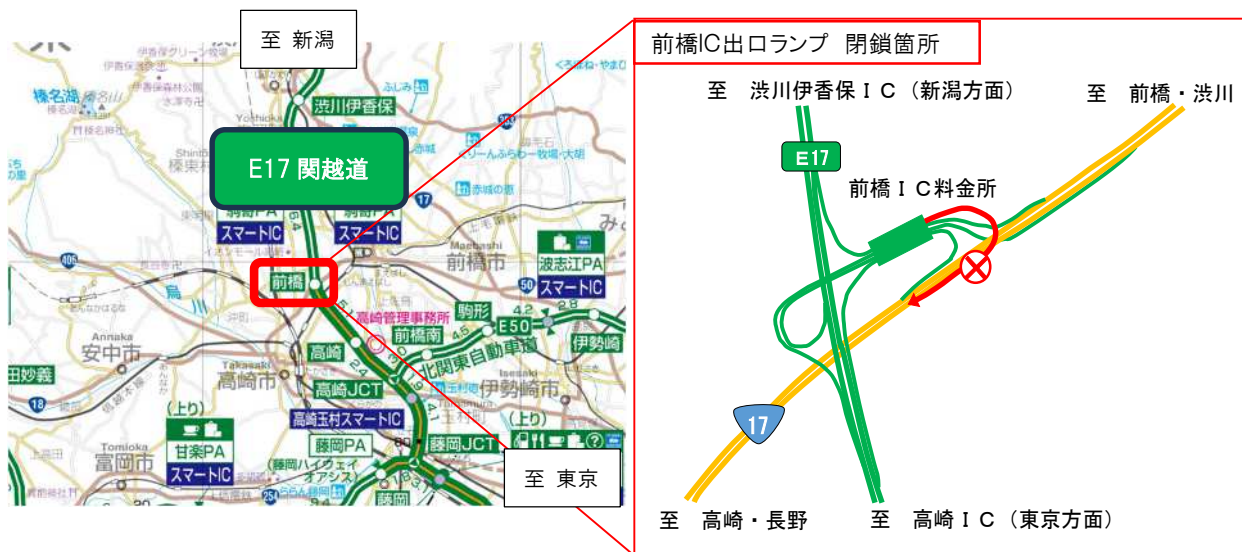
至 新潟

榛名湖

渋川伊香保

E17 関越道

駒寄PA
スマートIC

赤城高原SA
スマートIC

前橋

波志江PA
スマートIC

駒形

前橋南

E50

高崎管理事務所

北関東自動車道

伊勢崎

安中市

高崎

高崎市

高崎JCT

伊勢崎市

高崎玉村スマートIC

(上り)

甘楽PA
スマートIC

藤岡PA

藤岡JCT

富岡市

(藤岡ハイウェイオアシス)

藤岡

至 東京

前橋IC出口ランプ 閉鎖箇所

至 渋川伊香保IC（新潟方面）

至 前橋・渋川

E17

前橋IC料金所

17

至 高崎・長野

至 高崎IC（東京方面）